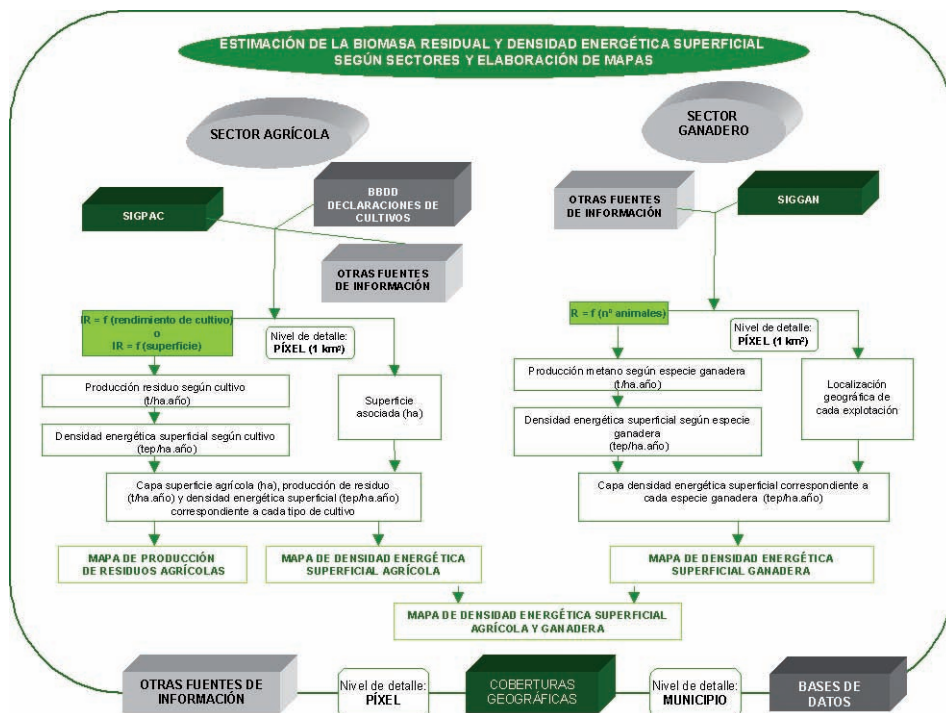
ESTIMACIÓN DE LA BIOMASA RESIDUAL Y DENSIDAD ENERGÉTICA SUPERFICIAL SEGÚN SECTORES Y ELABORACIÓN DE MAPAS

SECTOR AGRÍCOLA

SIGPAC

BBDD DECLARACIONES DE CULTIVOS

OTRAS FUENTES DE INFORMACIÓN

IR = f (rendimiento de cultivo) o IR = f (superficie)

Nivel de detalle: PÍXEL (1 km²)

Producción residuo según cultivo (t/ha.año)

Superficie asociada (ha)

Densidad energética superficial según cultivo (tep/ha.año)

Capa superficie agrícola (ha), producción de residuo (t/ha.año) y densidad energética superficial (tep/ha.año) correspondiente a cada tipo de cultivo

MAPA DE PRODUCCIÓN DE RESIDUOS AGRÍCOLAS

MAPA DE DENSIDAD ENERGÉTICA SUPERFICIAL AGRÍCOLA

SECTOR GANADERO

OTRAS FUENTES DE INFORMACIÓN

SIGGAN

R = f (nº animales)

Nivel de detalle: PÍXEL (1 km²)

Producción metano según especie ganadera (t/ha.año)

Densidad energética superficial según especie ganadera (tep/ha.año)

Localización geográfica de cada explotación

Capa densidad energética superficial correspondiente a cada especie ganadera (tep/ha.año)

MAPA DE DENSIDAD ENERGÉTICA SUPERFICIAL GANADERA

MAPA DE DENSIDAD ENERGÉTICA SUPERFICIAL AGRÍCOLA Y GANADERA

OTRAS FUENTES DE INFORMACIÓN

Nivel de detalle: PÍXEL

COBERTURAS GEOGRÁFICAS

Nivel de detalle: MUNICIPIO

BASES DE DATOS